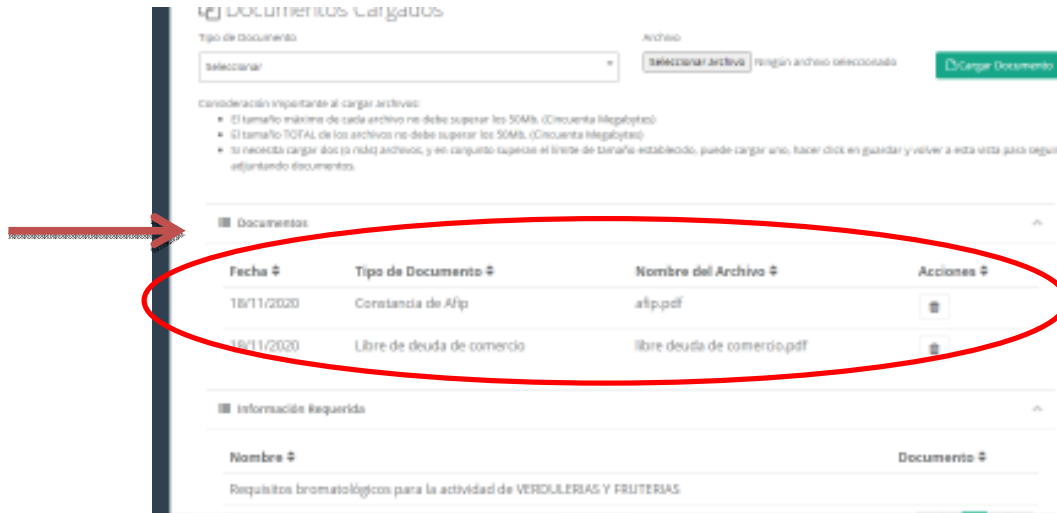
Documentos Cargados

Tipo de Documento

Seleccionar

Archivo

Seleccionar Archivo Ningún archivo seleccionado

Cargar Documento

Consideración importante al cargar archivos:
- El tamaño máximo de cada archivo no debe superar los 50Mb. (Cincuenta Megabytes)
- El tamaño TOTAL de los archivos no debe superar los 50Mb. (Cincuenta Megabytes)
- Si necesita cargar dos (o más) archivos, y en conjunto superan el límite de tamaño establecido, puede cargar uno, hacer click en guardar y volver a esta vista para segui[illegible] adjuntando documentos.

Documentos

| Fecha ⇕ | Tipo de Documento ⇕ | Nombre del Archivo ⇕ | Acciones ⇕ |
|---|---|---|---|
| 18/11/2020 | Constancia de Afip | afip.pdf | |
| 18/11/2020 | Libre de deuda de comercio | libre deuda de comercio.pdf | |

Información Requerida

| Nombre ⇕ | Documento ⇕ |
|---|---|
| Requisitos bromatológicos para la actividad de VERDULERIAS Y FRUTERIAS | |